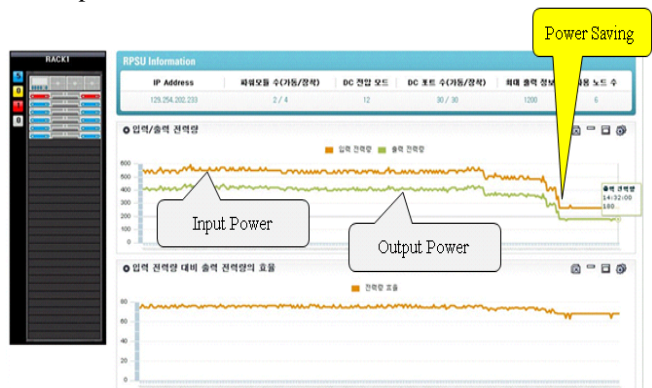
RACK1

5
0
1
0

RPSU Information

| IP Address | 파워모듈 수(가동/장착) | DC 전압 모드 | DC 포트 수(가동/장착) | 최대 출력 정보 | 용 노드 수 |
|---|---|---|---|---|---|
| 125.254.200.233 | 2 / 4 | 12 | 30 / 30 | 1200 | 6 |

Power Saving

입력/출력 전력량

입력 전력량 출력 전력량

600
500
400
300
200
100
0

출력 전력량
14:32:00
180

Input Power

Output Power

입력 전력량 대비 출력 전력량의 효율

전력량 효율

80
60
40
20
0